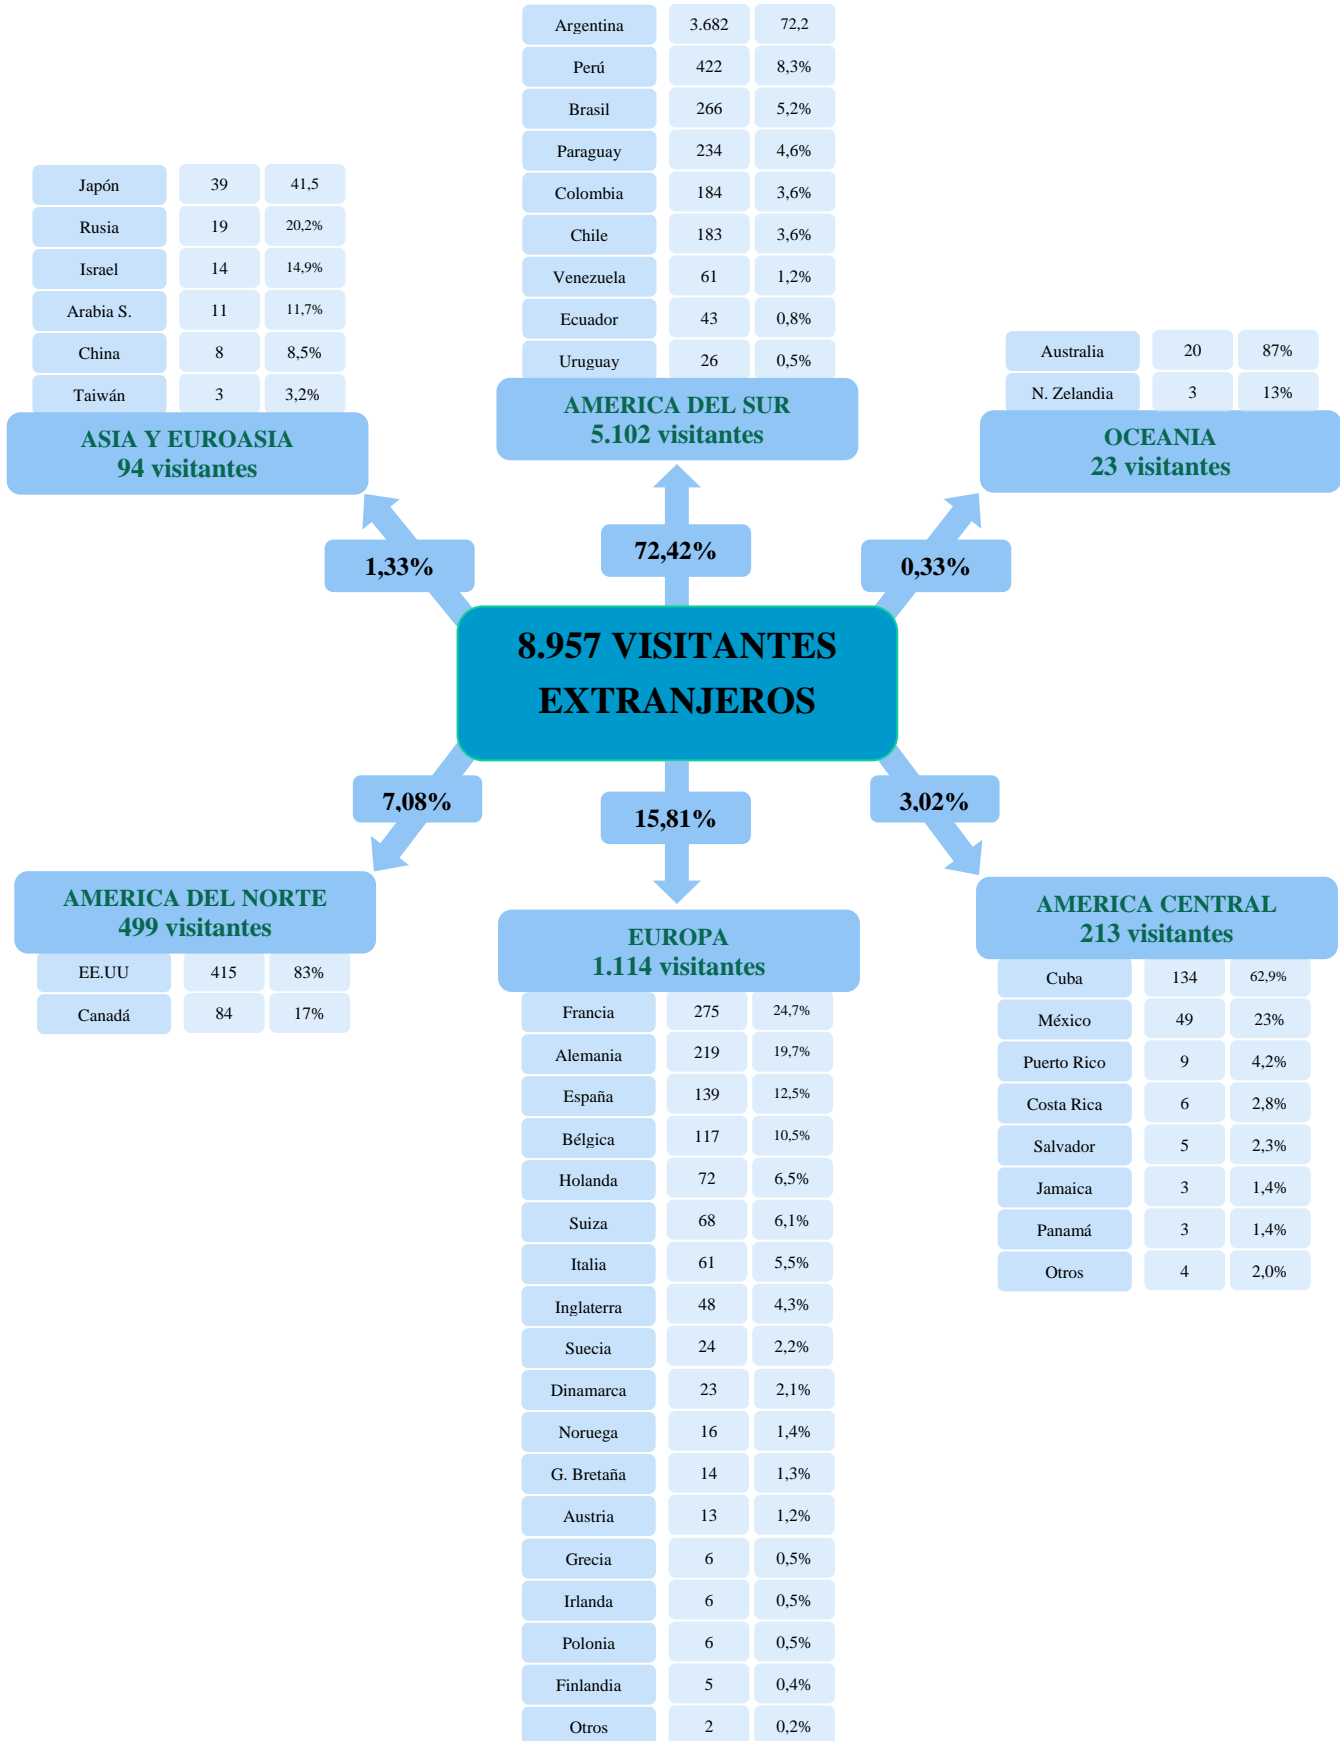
| Argentina | 3.682 | 72,2 |
|---|---|---|
| Perú | 422 | 8,3% |
| Brasil | 266 | 5,2% |
| Paraguay | 234 | 4,6% |
| Colombia | 184 | 3,6% |
| Chile | 183 | 3,6% |
| Venezuela | 61 | 1,2% |
| Ecuador | 43 | 0,8% |
| Uruguay | 26 | 0,5% |

AMERICA DEL SUR
5.102 visitantes

| Japón | 39 | 41,5 |
|---|---|---|
| Rusia | 19 | 20,2% |
| Israel | 14 | 14,9% |
| Arabia S. | 11 | 11,7% |
| China | 8 | 8,5% |
| Taiwán | 3 | 3,2% |

ASIA Y EUROASIA
94 visitantes

| Australia | 20 | 87% |
|---|---|---|
| N. Zelandia | 3 | 13% |

OCEANIA
23 visitantes

1,33%

72,42%

0,33%

8.957 VISITANTES EXTRANJEROS

7,08%

15,81%

3,02%

AMERICA DEL NORTE
499 visitantes

| EE.UU | 415 | 83% |
|---|---|---|
| Canadá | 84 | 17% |

EUROPA
1.114 visitantes

| Francia | 275 | 24,7% |
|---|---|---|
| Alemania | 219 | 19,7% |
| España | 139 | 12,5% |
| Bélgica | 117 | 10,5% |
| Holanda | 72 | 6,5% |
| Suiza | 68 | 6,1% |
| Italia | 61 | 5,5% |
| Inglaterra | 48 | 4,3% |
| Suecia | 24 | 2,2% |
| Dinamarca | 23 | 2,1% |
| Noruega | 16 | 1,4% |
| G. Bretaña | 14 | 1,3% |
| Austria | 13 | 1,2% |
| Grecia | 6 | 0,5% |
| Irlanda | 6 | 0,5% |
| Polonia | 6 | 0,5% |
| Finlandia | 5 | 0,4% |
| Otros | 2 | 0,2% |

AMERICA CENTRAL
213 visitantes

| Cuba | 134 | 62,9% |
|---|---|---|
| México | 49 | 23% |
| Puerto Rico | 9 | 4,2% |
| Costa Rica | 6 | 2,8% |
| Salvador | 5 | 2,3% |
| Jamaica | 3 | 1,4% |
| Panamá | 3 | 1,4% |
| Otros | 4 | 2,0% |